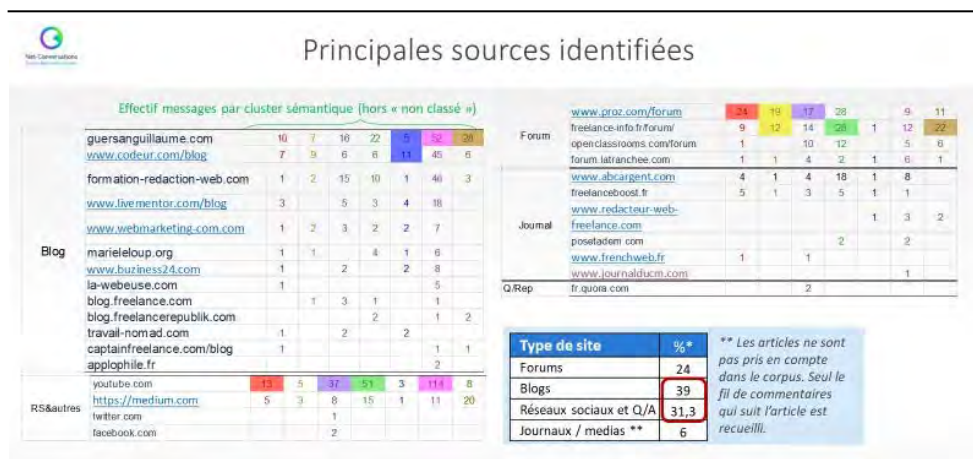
Net Conversations

Principales sources identifiées

Effectif messages par cluster sémantique (hors « non classé »)

| | | | | | | | | |
|---|---|---|---|---|---|---|---|---|
| Blog | guersanguillaume.com | 10 | 7 | 16 | 22 | 5 | 52 | 28 |
| | www.codeur.com/blog | 7 | 9 | 6 | 6 | 11 | 45 | 6 |
| | formation-redaction-web.com | 1 | 2 | 15 | 10 | 1 | 46 | 3 |
| | www.livementor.com/blog | 3 | | 5 | 3 | 4 | 18 | |
| | www.webmarketing-com.com | 1 | 2 | 3 | 2 | 2 | 7 | |
| | marieleloup.org | 1 | 1 | | 4 | 1 | 6 | |
| | www.buziness24.com | 1 | | 2 | | 2 | 8 | |
| | la-webeuse.com | 1 | | | | | 5 | |
| | blog.freelance.com | | 1 | 3 | 1 | | 1 | |
| | blog.freelancerepublik.com | | | | 2 | | 1 | 2 |
| | travail-nomad.com | 1 | | 2 | | 2 | | |
| | captainfreelance.com/blog | 1 | | | | | 1 | 1 |
| | applophile.fr | | | | | | 2 | |
| RS&autres | youtube.com | 13 | 5 | 37 | 51 | 3 | 114 | 8 |
| | https://medium.com | 5 | 3 | 8 | 15 | 1 | 11 | 20 |
| | twitter.com | | | 1 | | | | |
| | facebook.com | | | 2 | | | | |

| | | | | | | | | |
|---|---|---|---|---|---|---|---|---|
| Forum | www.proz.com/forum | 24 | 19 | 17 | 28 | | 9 | 11 |
| | freelance-info.fr/forum/ | 9 | 12 | 14 | 28 | 1 | 12 | 22 |
| | openclassrooms.com/forum | 1 | | 10 | 12 | | 5 | 6 |
| | forum.latranchee.com | 1 | 1 | 4 | 2 | 1 | 6 | 1 |
| Journal | www.abcargent.com | 4 | 1 | 4 | 18 | 1 | 8 | |
| | freelanceboost.fr | 5 | 1 | 3 | 5 | 1 | 1 | |
| | www.redacteur-web-freelance.com | | | | | 1 | 3 | 2 |
| | posetadem.com | | | | 2 | | 2 | |
| | www.frenchweb.fr | 1 | | 1 | | | | |
| | www.journalducm.com | | | | | | 1 | |
| Q/Rep | fr.quora.com | | | 2 | | | | |

| Type de site | %* |
|---|---|
| Forums | 24 |
| Blogs | 39 |
| Réseaux sociaux et Q/A | 31,3 |
| Journaux / medias ** | 6 |

** Les articles ne sont pas pris en compte dans le corpus. Seul le fil de commentaires qui suit l'article est recueilli.